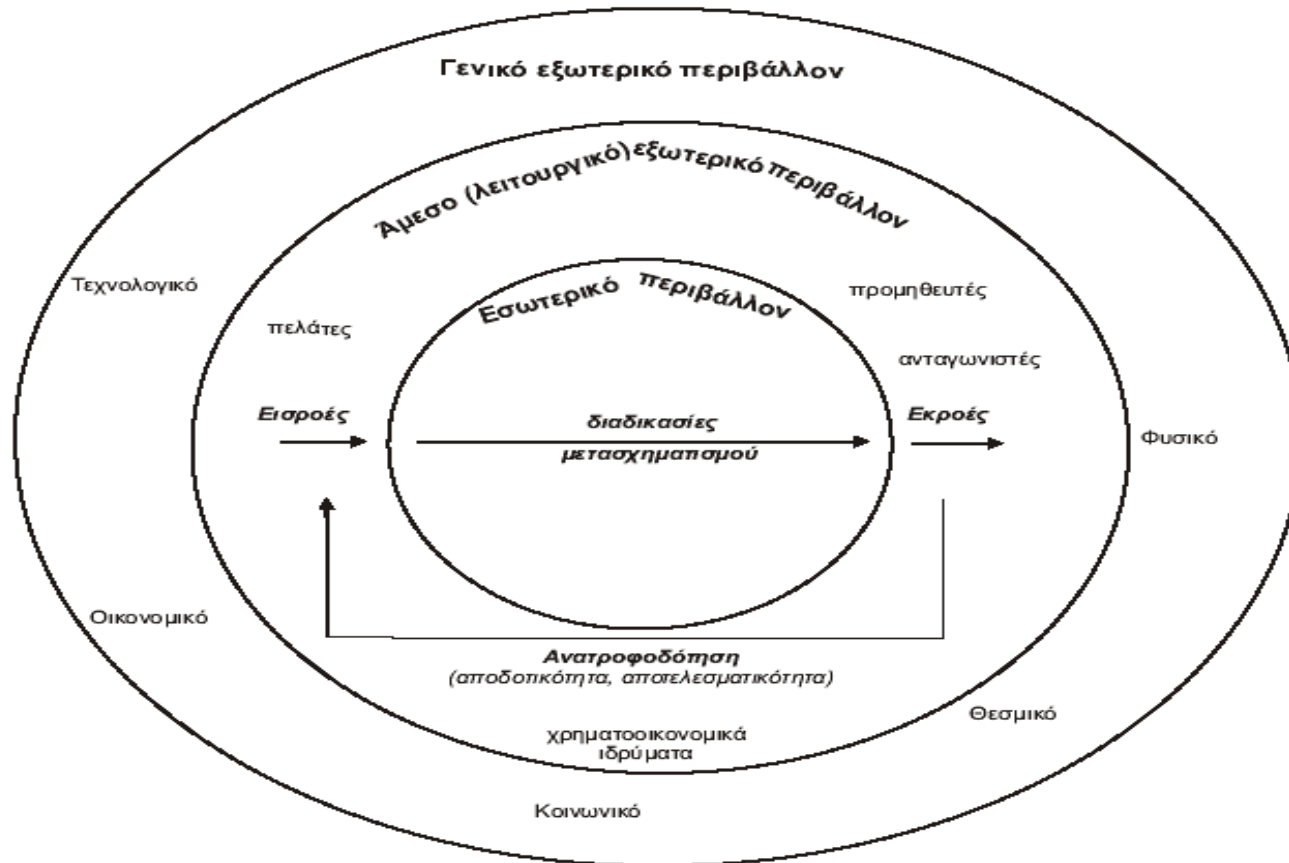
Γενικό εξωτερικό περιβάλλον

Άμεσο (λειτουργικό) εξωτερικό περιβάλλον

Τεχνολογικό

Εσωτερικό περιβάλλον

προμηθευτές

πελάτες

ανταγωνιστές

Εισροές

διαδικασίες μετασχηματισμού

Εκροές

Φυσικό

Οικονομικό

Ανατροφοδότηση
(αποδοτικότητα, αποτελεσματικότητα)

Θεσμικό

χρηματοοικονομικά ιδρύματα

Κοινωνικό